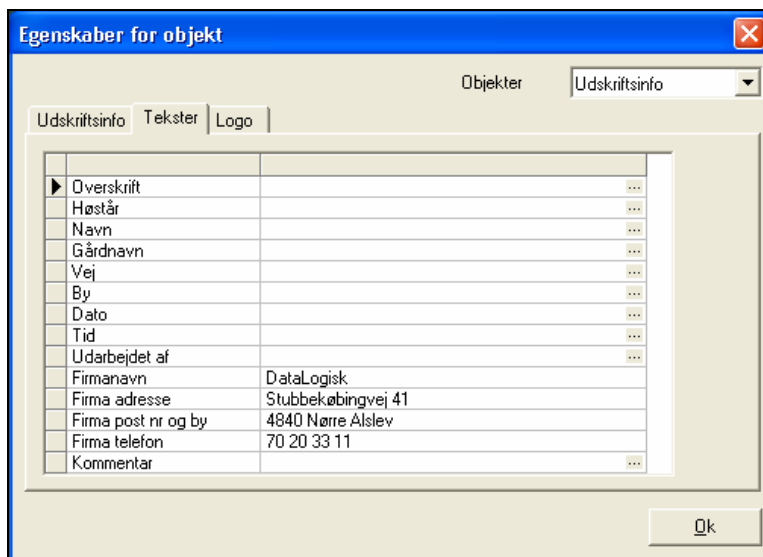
Egenskaber for objekt

Objekter Udskriftsinfo

Udskriftsinfo | Tekster | Logo

| | | |
|---|---|---|
| ▶ | Overskrift | ... |
| | Høstår | ... |
| | Navn | ... |
| | Gårdnavn | ... |
| | Vej | ... |
| | By | ... |
| | Dato | ... |
| | Tid | ... |
| | Udarbejdet af | ... |
| | Firmanavn | DataLogisk |
| | Firma adresse | Stubbekøbingvej 41 |
| | Firma post nr og by | 4840 Nørre Alslev |
| | Firma telefon | 70 20 33 11 |
| | Kommentar | ... |

Ok